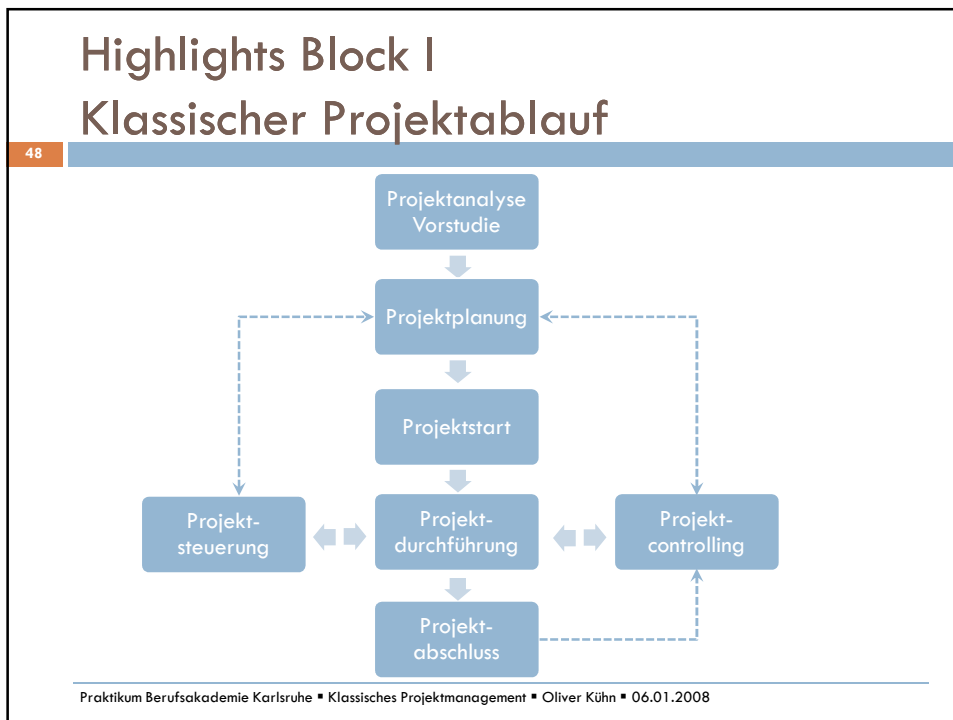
Highlights Block I
Klassischer Projektablauf

48

Projektanalyse Vorstudie

Projektplanung

Projektstart

Projekt-steuerung

Projekt-durchführung

Projekt-controlling

Projekt-abschluss

Praktikum Berufsakademie Karlsruhe ▪ Klassisches Projektmanagement ▪ Oliver Kühn ▪ 06.01.2008